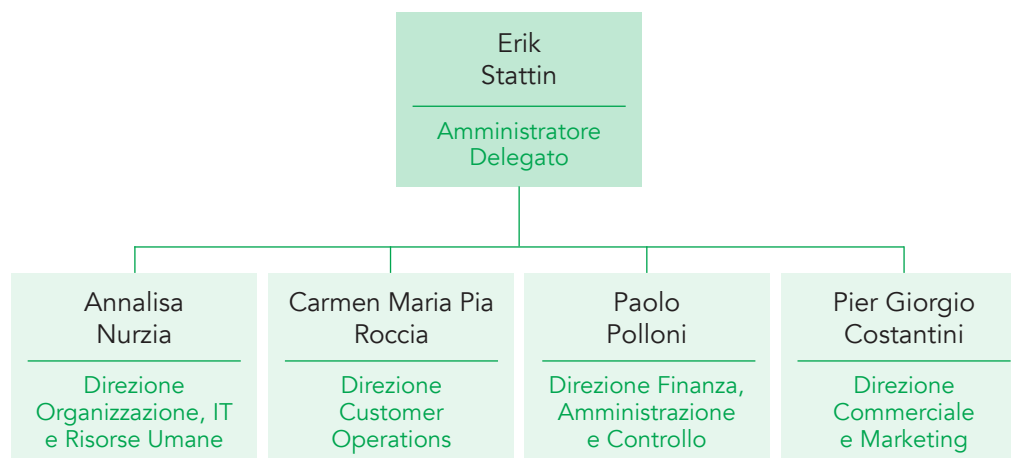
Erik Stattin

Amministratore Delegato

Annalisa Nurzia

Direzione Organizzazione, IT e Risorse Umane

Carmen Maria Pia Roccia

Direzione Customer Operations

Paolo Polloni

Direzione Finanza, Amministrazione e Controllo

Pier Giorgio Costantini

Direzione Commerciale e Marketing